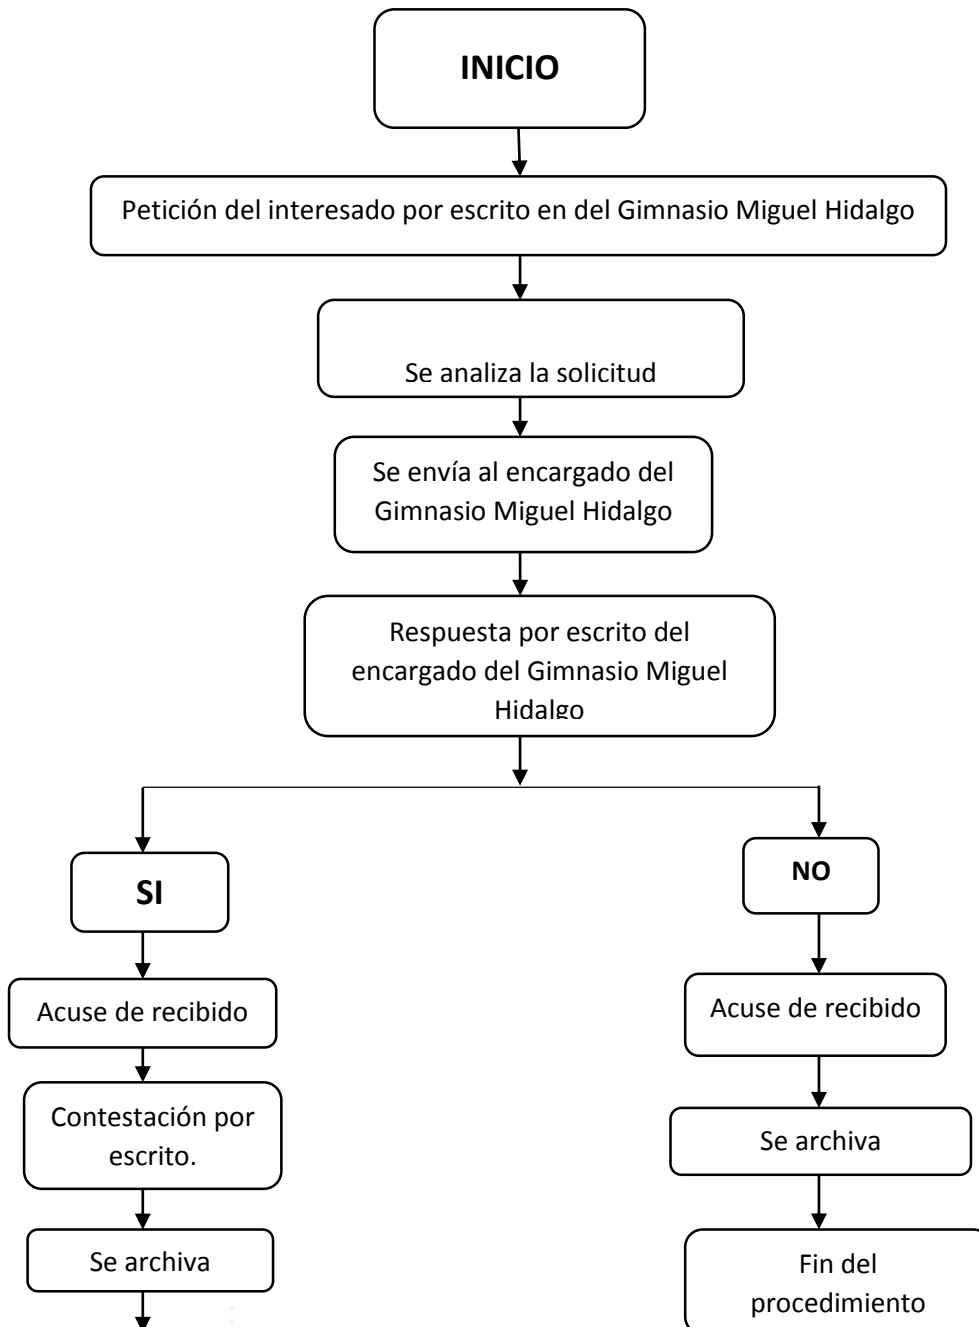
INICIO

Petición del interesado por escrito en del Gimnasio Miguel Hidalgo

Se analiza la solicitud

Se envía al encargado del Gimnasio Miguel Hidalgo

Respuesta por escrito del encargado del Gimnasio Miguel Hidalgo

SI

Acuse de recibido

Contestación por escrito.

Se archiva

NO

Acuse de recibido

Se archiva

Fin del procedimiento